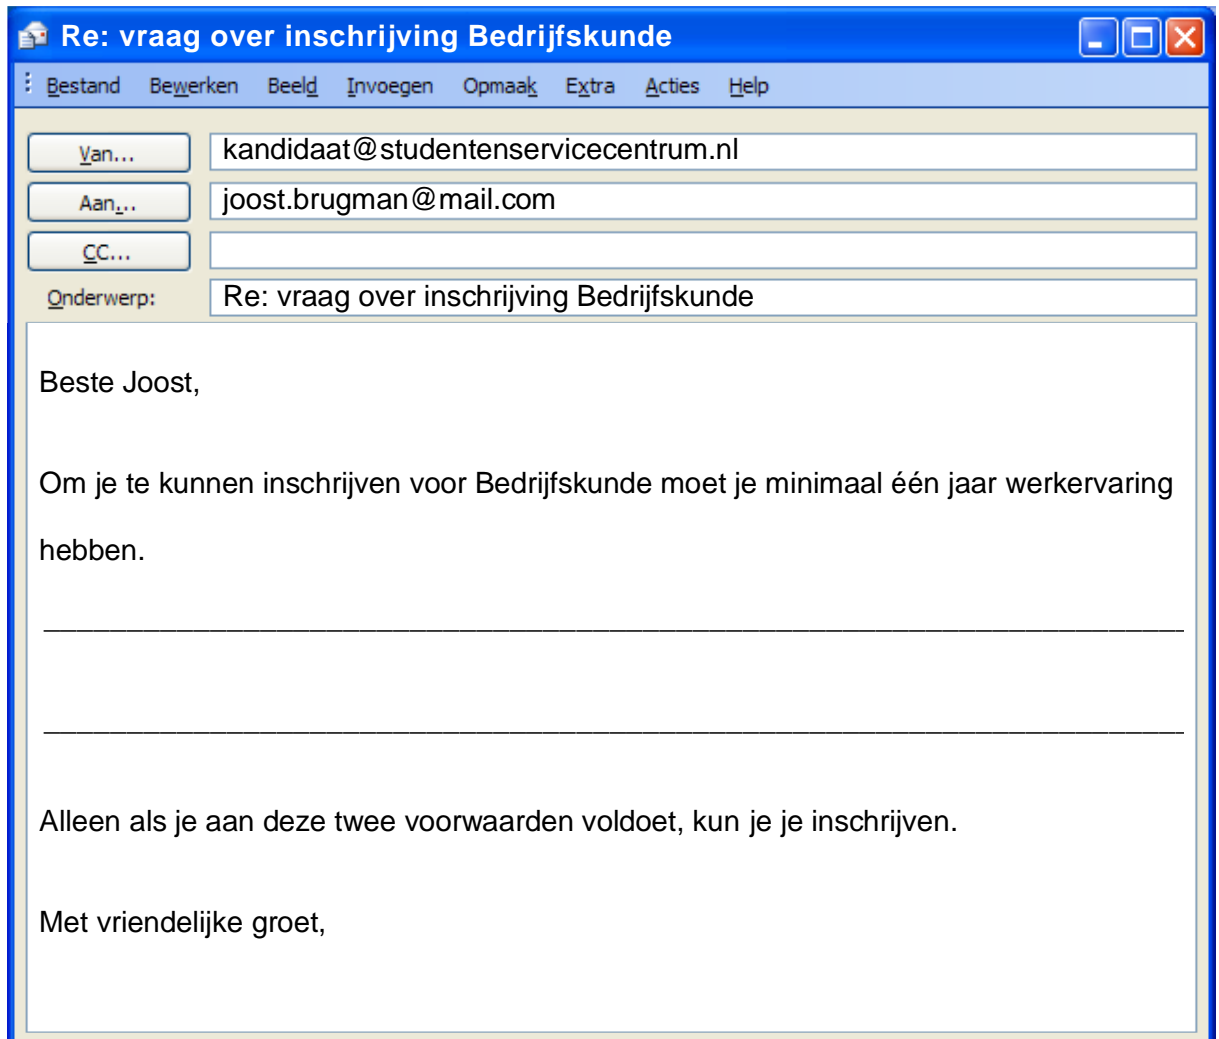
Re: vraag over inschrijving Bedrijfskunde

Bestand Bewerken Beeld Invoegen Opmaak Extra Acties Help

Van... kandidaat@studentenservicecentrum.nl
Aan... joost.brugman@mail.com
CC...
Onderwerp: Re: vraag over inschrijving Bedrijfskunde

Beste Joost,

Om je te kunnen inschrijven voor Bedrijfskunde moet je minimaal één jaar werkervaring hebben.

______________________________________________________________________

______________________________________________________________________

Alleen als je aan deze twee voorwaarden voldoet, kun je je inschrijven.

Met vriendelijke groet,